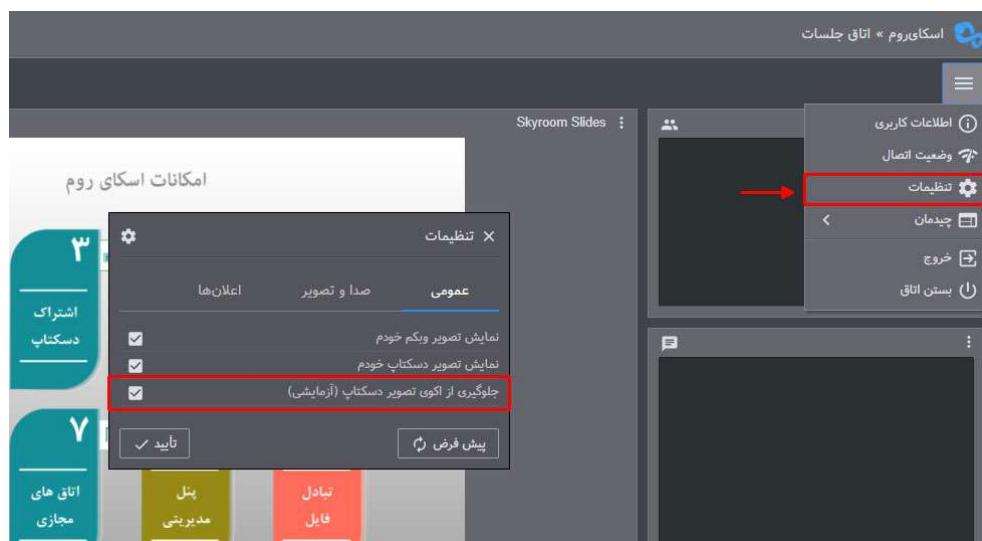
اسکای‌روم » اتاق جلسات

Skyroom Slides

اطلاعات کاربری
وضعیت اتصال
تنظیمات
چیدمان
خروج
بستن اتاق

امکانات اسکای روم

۳
اشتراک دسکتاپ

۷
اتاق های مجازی

تنظیمات

عمومی
صدا و تصویر
اعلان‌ها

نمایش تصویر وبکم خودم
نمایش تصویر دسکتاپ خودم
جلوگیری از اکوی تصویر دسکتاپ (آزمایشی)

پیش فرض
تأیید

پنل مدیریتی

تبادل فایل